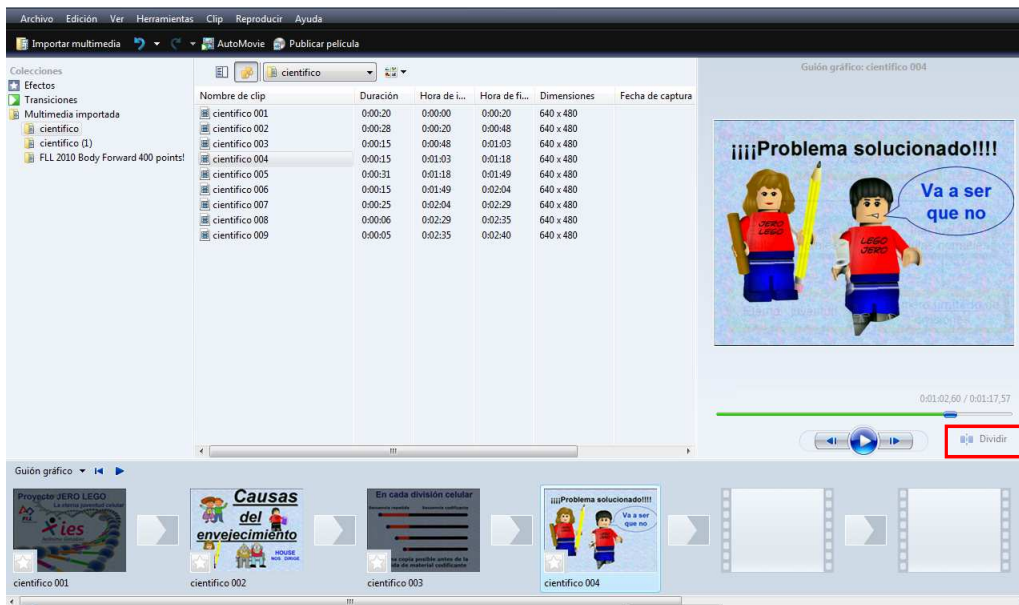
Archivo Edición Ver Herramientas Clip Reproducir Ayuda

Importar multimedia AutoMovie Publicar película

Colecciones
Efectos
Transiciones
Multimedia importada
cientifico
cientifico (1)
FLL 2010 Body Forward 400 points!

cientifico

| Nombre de clip | Duración | Hora de i... | Hora de fi... | Dimensiones | Fecha de captura |
|---|---|---|---|---|---|
| cientifico 001 | 0:00:20 | 0:00:00 | 0:00:20 | 640 x 480 | |
| cientifico 002 | 0:00:28 | 0:00:20 | 0:00:48 | 640 x 480 | |
| cientifico 003 | 0:00:15 | 0:00:48 | 0:01:03 | 640 x 480 | |
| cientifico 004 | 0:00:15 | 0:01:03 | 0:01:18 | 640 x 480 | |
| cientifico 005 | 0:00:31 | 0:01:18 | 0:01:49 | 640 x 480 | |
| cientifico 006 | 0:00:15 | 0:01:49 | 0:02:04 | 640 x 480 | |
| cientifico 007 | 0:00:25 | 0:02:04 | 0:02:29 | 640 x 480 | |
| cientifico 008 | 0:00:06 | 0:02:29 | 0:02:35 | 640 x 480 | |
| cientifico 009 | 0:00:05 | 0:02:35 | 0:02:40 | 640 x 480 | |

Guión gráfico: cientifico 004

¡¡¡Problema solucionado!!!!
Va a ser que no
JERO LEGO
LEGO JERO

0:01:02,60 / 0:01:17,57

Dividir

Guión gráfico

Proyecto JERO LEGO
ies
Causas del envejecimiento
HOUSE
En cada división celular
¡¡¡Problema solucionado!!!!
Va a ser que no

cientifico 001
cientifico 002
cientifico 003
cientifico 004